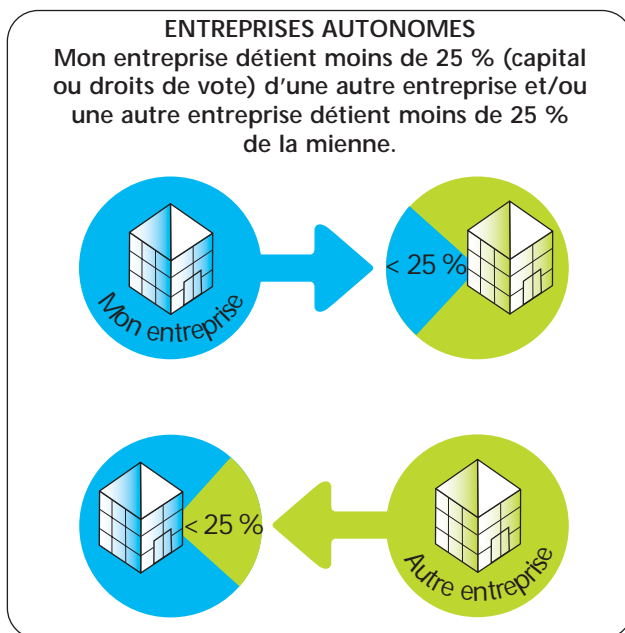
ENTREPRISES AUTONOMES
Mon entreprise détient moins de 25 % (capital ou droits de vote) d'une autre entreprise et/ou une autre entreprise détient moins de 25 % de la mienne.

Mon entreprise

< 25 %

< 25 %

Autre entreprise